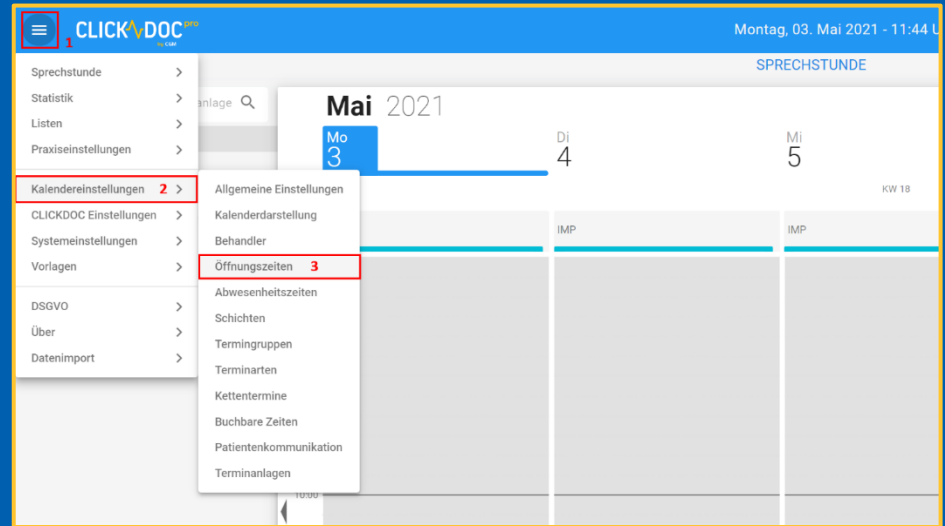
1 CLICKDOC pro by CGM

Montag, 03. Mai 2021 - 11:44 U

SPRECHSTUNDE

Sprechstunde
Statistik
Listen
Praxiseinstellungen

Kalendereinstellungen 2
CLICKDOC Einstellungen
Systemeinstellungen
Vorlagen

DSGVO
Über
Datenimport

nlage

Allgemeine Einstellungen
Kalenderdarstellung
Behandler
Öffnungszeiten 3
Abwesenheitszeiten
Schichten
Termingruppen
Terminarten
Kettentermine
Buchbare Zeiten
Patientenkommunikation
Terminanlagen

Mai 2021

Mo 3
Di 4
Mi 5

KW 18

IMP
IMP

10:00